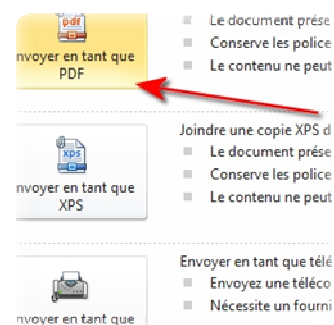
pdf
nvoyer en tant que PDF

Le document prése
Conserve les police
Le contenu ne peut

Joindre une copie XPS d
XPS
nvoyer en tant que XPS

Le document prése
Conserve les police
Le contenu ne peut

Envoyer en tant que télé
nvoyer en tant que

Envoyez une téléco
Nécessite un fourni